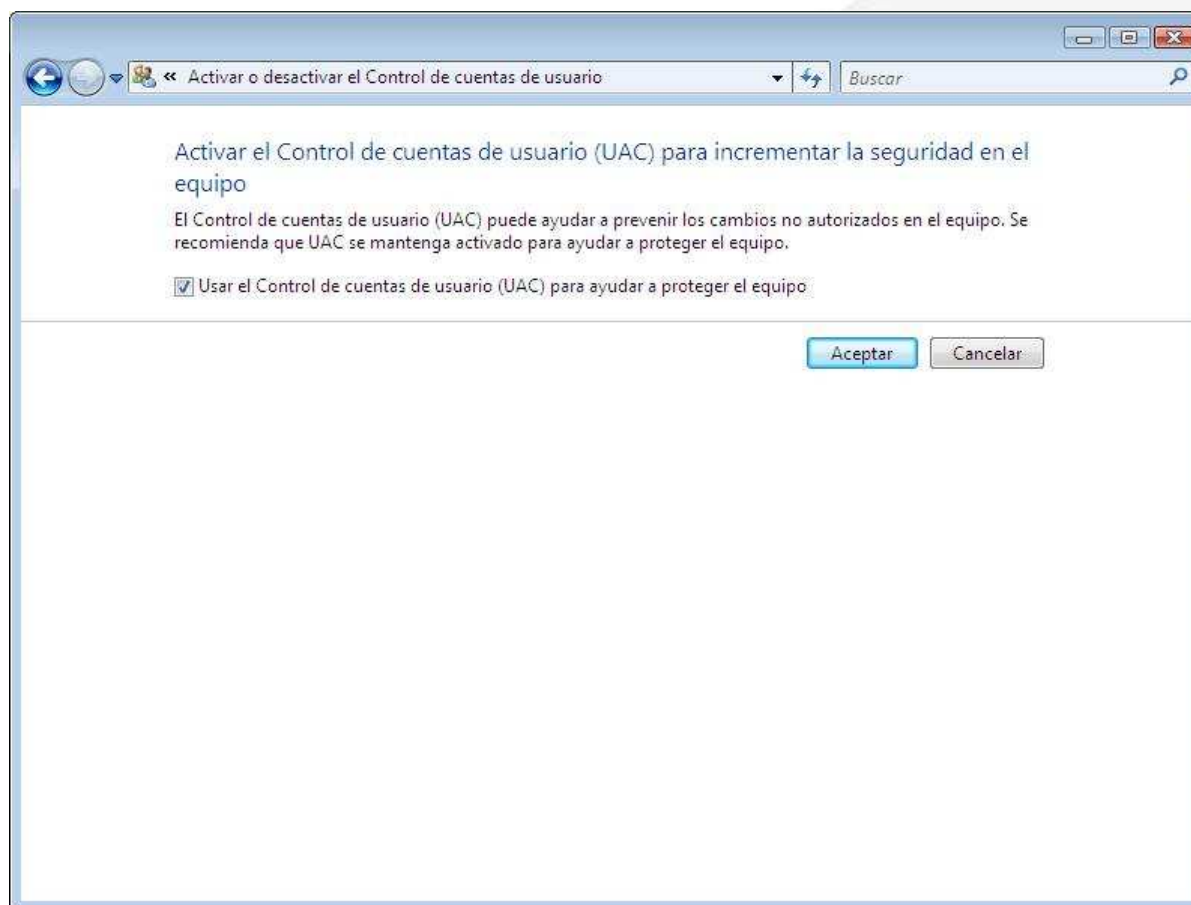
« Activar o desactivar el Control de cuentas de usuario

Buscar

Activar el Control de cuentas de usuario (UAC) para incrementar la seguridad en el equipo

El Control de cuentas de usuario (UAC) puede ayudar a prevenir los cambios no autorizados en el equipo. Se recomienda que UAC se mantenga activado para ayudar a proteger el equipo.

Usar el Control de cuentas de usuario (UAC) para ayudar a proteger el equipo

Aceptar

Cancelar